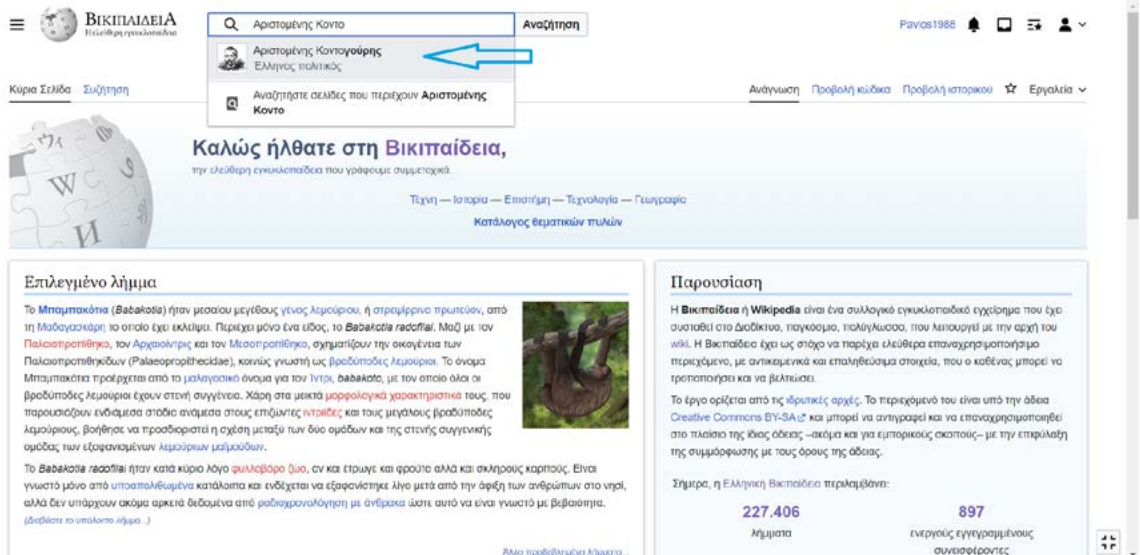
ΒικιπαιδειΑ
Η ελεύθερη εγκυκλοπαίδεια

Αριστομένης Κοντο
Αναζήτηση

Αριστομένης Κοντογούρης
Έλληνας πολιτικός

Αναζητήστε σελίδες που περιέχουν Αριστομένης Κοντο

Pavlos1988

Κύρια Σελίδα Συζήτηση

Ανάγνωση Προβολή κώδικα Προβολή ιστορικού Εργαλεία

Καλώς ήλθατε στη Βικιπαίδεια,
την ελεύθερη εγκυκλοπαίδεια που γράφουμε συμμετοχικά.

Τέχνη — Ιστορία — Επιστήμη — Τεχνολογία — Γεωγραφία
Κατάλογος θεματικών πυλών

Επιλεγμένο λήμμα

Το Μπαμπακότια (Babakotia) ήταν μεσαίου μεγέθους γένος λεμούριου, ή στρεψίρρινο πρωτεύον, από τη Μαδαγασκάρη το οποίο έχει εκλείψει. Περιέχει μόνο ένα είδος, το Babakotia radofilai. Μαζί με τον Παλαιοπροπίθηκο, τον Αρχαιοϊντρις και τον Μεσοπροπίθηκο, σχηματίζουν την οικογένεια των Παλαιοπροπιθηκιδών (Palaeopropithecidae), κοινώς γνωστή ως βραδύποδες λεμούριοι. Το όνομα Μπαμπακότια προέρχεται από το μαλαγασικό όνομα για τον Ίντρι, babakoto, με τον οποίο όλοι οι βραδύποδες λεμούριοι έχουν στενή συγγένεια. Χάρη στα μεικτά μορφολογικά χαρακτηριστικά τους, που παρουσιάζουν ενδιάμεσα στάδια ανάμεσα στους επιζώντες ιντρίδες και τους μεγάλους βραδύποδες λεμούριους, βοήθησε να προσδιοριστεί η σχέση μεταξύ των δύο ομάδων και της στενής συγγενικής ομάδας των εξαφανισμένων λεμούριων μαϊμουδών.

Το Babakotia radofilai ήταν κατά κύριο λόγο φυλλοβόρο ζώο, αν και έτρωγε και φρούτα αλλά και σκληρούς καρπούς. Είναι γνωστό μόνο από υποαπολιθωμένα κατάλοιπα και ενδέχεται να εξαφανίστηκε λίγο μετά από την άφιξη των ανθρώπων στο νησί, αλλά δεν υπάρχουν ακόμα αρκετά δεδομένα από ραδιοχρονολόγηση με άνθρακα ώστε αυτό να είναι γνωστό με βεβαιότητα.
(Διαβάστε το υπόλοιπο λήμμα...)

Άλλα προβεβλημένα λήμματα...

Παρουσίαση

Η Βικιπαίδεια ή Wikipedia είναι ένα συλλογικό εγκυκλοπαιδικό εγχείρημα που έχει συσταθεί στο Διαδίκτυο, παγκόσμιο, πολύγλωσσο, που λειτουργεί με την αρχή του wiki. Η Βικιπαίδεια έχει ως στόχο να παρέχει ελεύθερα επαναχρησιμοποιήσιμο περιεχόμενο, με αντικειμενικά και επαληθεύσιμα στοιχεία, που ο καθένας μπορεί να τροποποιήσει και να βελτιώσει.

Το έργο ορίζεται από τις ιδρυτικές αρχές. Το περιεχόμενό του είναι υπό την άδεια Creative Commons BY-SA και μπορεί να αντιγραφεί και να επαναχρησιμοποιηθεί στο πλαίσιο της ίδιας άδειας –ακόμα και για εμπορικούς σκοπούς– με την επιφύλαξη της συμμόρφωσης με τους όρους της άδειας.

Σήμερα, η Ελληνική Βικιπαίδεια περιλαμβάνει:

227.406
λήμματα

897
ενεργούς εγγεγραμμένους συνεισφέροντες